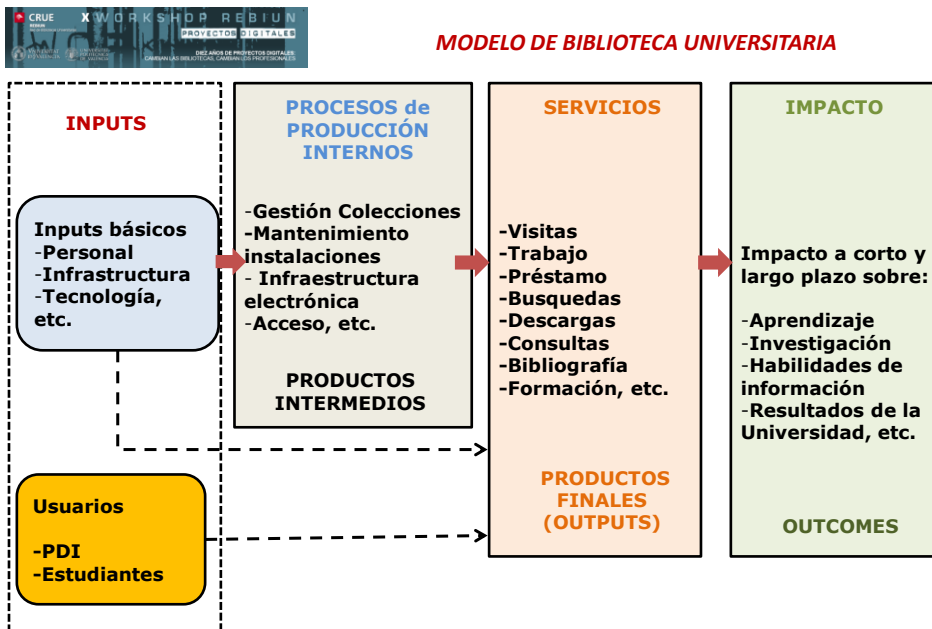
CRUE REBIUN X WORKSHOP REBIUN PROYECTOS DIGITALES

DIEZ AÑOS DE PROYECTOS DIGITALES: CAMBIAN LAS BIBLIOTECAS, CAMBIAN LOS PROFESIONALES

MODELO DE BIBLIOTECA UNIVERSITARIA

INPUTS

Inputs básicos
-Personal
-Infraestructura
-Tecnología, etc.

Usuarios

-PDI
-Estudiantes

PROCESOS de PRODUCCIÓN INTERNOS

-Gestión Colecciones
-Mantenimiento instalaciones
- Infraestructura electrónica
-Acceso, etc.

PRODUCTOS INTERMEDIOS

SERVICIOS

-Visitas
-Trabajo
-Préstamo
-Busquedas
-Descargas
-Consultas
-Bibliografía
-Formación, etc.

PRODUCTOS FINALES (OUTPUTS)

IMPACTO

Impacto a corto y largo plazo sobre:

-Aprendizaje
-Investigación
-Habilidades de información
-Resultados de la Universidad, etc.

OUTCOMES